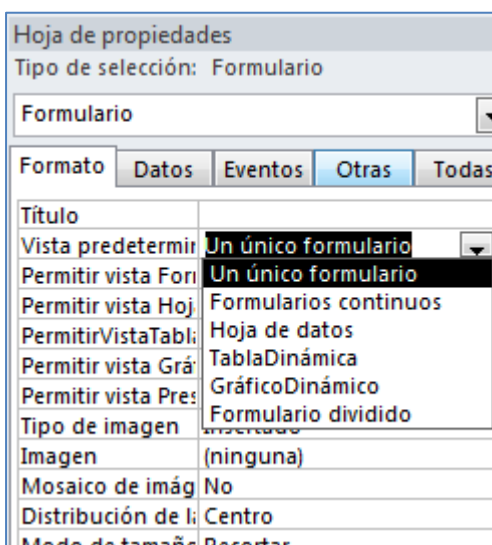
Hoja de propiedades
Tipo de selección: Formulario

Formulario

Formato | Datos | Eventos | Otras | Todas

| | |
|---|---|
| Título | |
| Vista predetermir | Un único formulario |
| Permitir vista For | Un único formulario |
| Permitir vista Hoj | Formularios continuos |
| PermitirVistaTabl | Hoja de datos |
| Permitir vista Grá | TablaDinámica |
| Permitir vista Pres | GráficoDinámico |
| | Formulario dividido |
| Tipo de imagen | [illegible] |
| Imagen | (ninguna) |
| Mosaico de imág | No |
| Distribución de l | Centro |
| Modo de tamaño | Recortar |